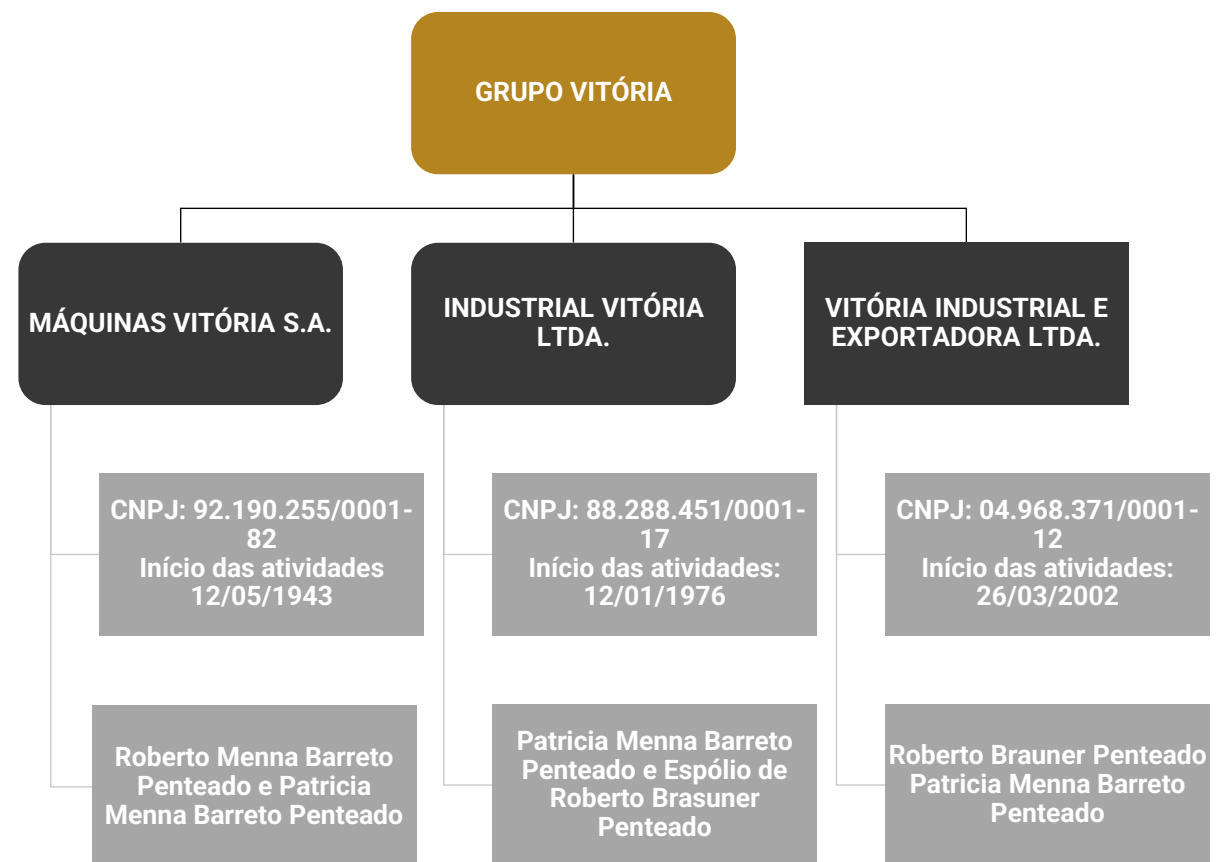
GRUPO VITÓRIA

MÁQUINAS VITÓRIA S.A.

CNPJ: 92.190.255/0001-82
Início das atividades 12/05/1943

Roberto Menna Barreto Penteado e Patricia Menna Barreto Penteado

INDUSTRIAL VITÓRIA LTDA.

CNPJ: 88.288.451/0001-17
Início das atividades: 12/01/1976

Patricia Menna Barreto Penteado e Espólio de Roberto Brasuner Penteado

VITÓRIA INDUSTRIAL E EXPORTADORA LTDA.

CNPJ: 04.968.371/0001-12
Início das atividades: 26/03/2002

Roberto Brauner Penteado Patricia Menna Barreto Penteado